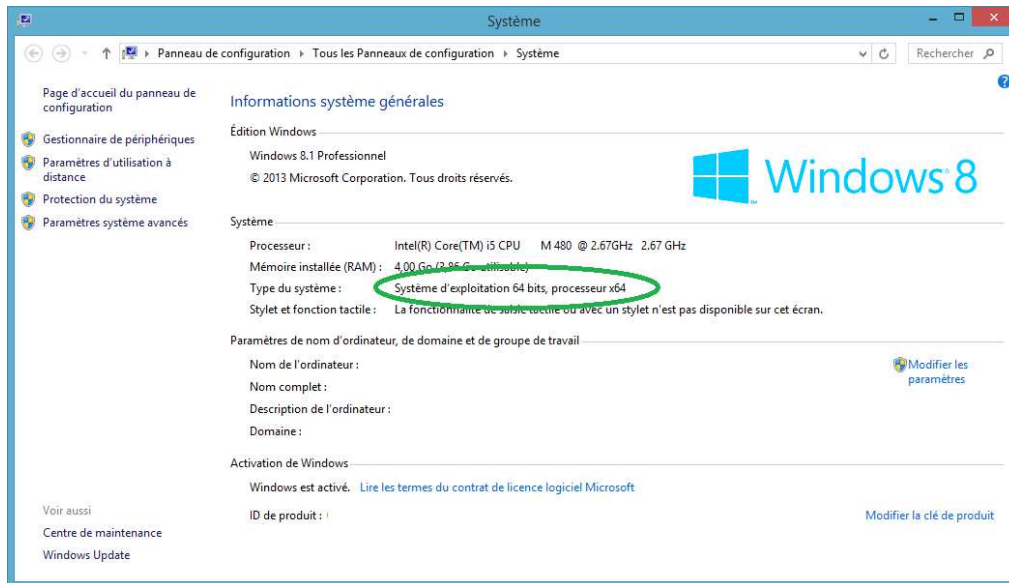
Système

Panneau de configuration ▸ Tous les Panneaux de configuration ▸ Système

Rechercher

Page d'accueil du panneau de configuration

Gestionnaire de périphériques

Paramètres d'utilisation à distance

Protection du système

Paramètres système avancés

Informations système générales

Édition Windows

Windows 8.1 Professionnel

© 2013 Microsoft Corporation. Tous droits réservés.

Windows 8

Système

| | |
|---|---|
| Processeur : | Intel(R) Core(TM) i5 CPU M 480 @ 2.67GHz 2.67 GHz |
| Mémoire installée (RAM) : | 4,00 Go ([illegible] Go utilisable) |
| Type du système : | Système d'exploitation 64 bits, processeur x64 |
| Stylet et fonction tactile : | La fonctionnalité de saisie tactile ou avec un stylet n'est pas disponible sur cet écran. |

Paramètres de nom d'ordinateur, de domaine et de groupe de travail

Nom de l'ordinateur :

Nom complet :

Description de l'ordinateur :

Domaine :

Modifier les paramètres

Activation de Windows

Windows est activé. Lire les termes du contrat de licence logiciel Microsoft

ID de produit :

Modifier la clé de produit

Voir aussi

Centre de maintenance

Windows Update